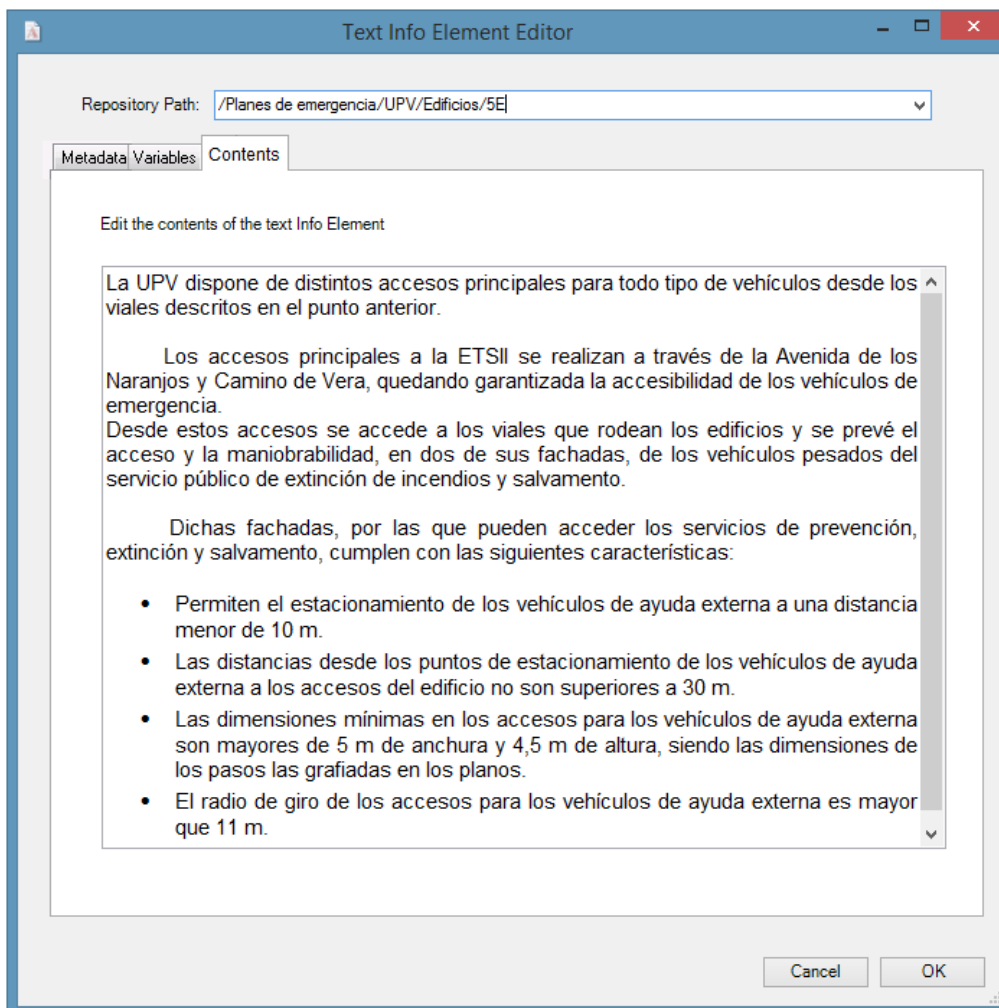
Text Info Element Editor

Repository Path: /Planes de emergencia/UPV/Edificios/5E

Metadata Variables Contents

Edit the contents of the text Info Element

La UPV dispone de distintos accesos principales para todo tipo de vehículos desde los viales descritos en el punto anterior.

Los accesos principales a la ETSII se realizan a través de la Avenida de los Naranjos y Camino de Vera, quedando garantizada la accesibilidad de los vehículos de emergencia.
Desde estos accesos se accede a los viales que rodean los edificios y se prevé el acceso y la maniobrabilidad, en dos de sus fachadas, de los vehículos pesados del servicio público de extinción de incendios y salvamento.

Dichas fachadas, por las que pueden acceder los servicios de prevención, extinción y salvamento, cumplen con las siguientes características:

• Permiten el estacionamiento de los vehículos de ayuda externa a una distancia menor de 10 m.
• Las distancias desde los puntos de estacionamiento de los vehículos de ayuda externa a los accesos del edificio no son superiores a 30 m.
• Las dimensiones mínimas en los accesos para los vehículos de ayuda externa son mayores de 5 m de anchura y 4,5 m de altura, siendo las dimensiones de los pasos las grafiadas en los planos.
• El radio de giro de los accesos para los vehículos de ayuda externa es mayor que 11 m.

Cancel OK